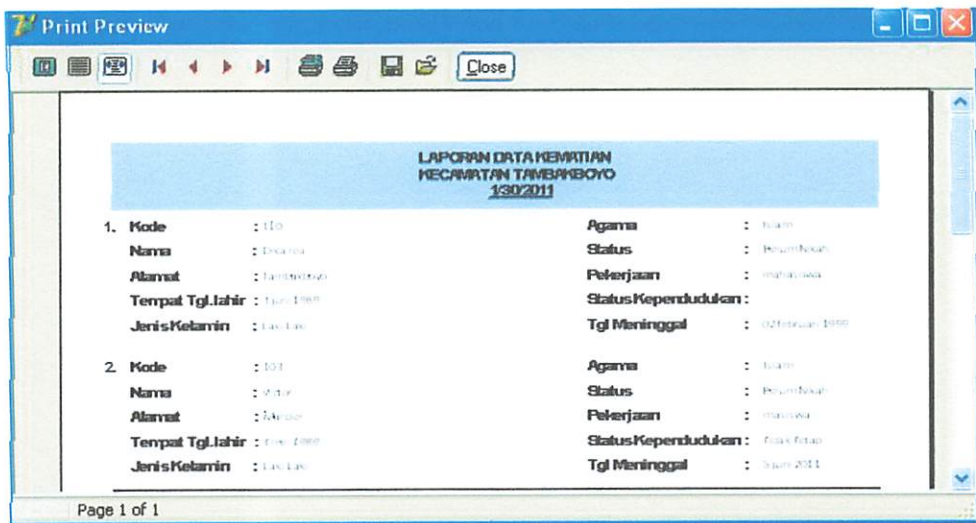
Print Preview

Close

LAPORAN DATA KEMATIAN
KECAMATAN TAMBAKBOYO
1/30/2011

1. Kode : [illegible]
Nama : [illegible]
Alamat : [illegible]
Tempat Tgl.lahir : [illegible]
Jenis Kelamin : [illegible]

Agama : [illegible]
Status : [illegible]
Pekerjaan : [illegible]
Status Kependudukan :
Tgl Meninggal : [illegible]

2. Kode : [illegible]
Nama : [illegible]
Alamat : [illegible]
Tempat Tgl.lahir : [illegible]
Jenis Kelamin : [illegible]

Agama : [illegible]
Status : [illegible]
Pekerjaan : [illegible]
Status Kependudukan : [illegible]
Tgl Meninggal : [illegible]

Page 1 of 1